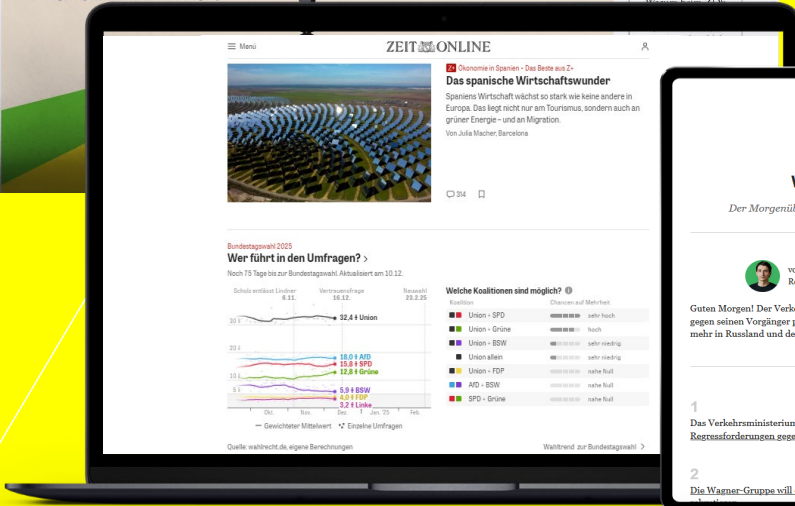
Menü

ZEIT ONLINE

Z+ Ökonomie in Spanien – Das Beste aus Z+

Das spanische Wirtschaftswunder

Spaniens Wirtschaft wächst so stark wie keine andere in Europa. Das liegt nicht nur am Tourismus, sondern auch an grüner Energie – und an Migration.

Von Julia Macher, Barcelona

314

Bundestagswahl 2025

Wer führt in den Umfragen?

Noch 75 Tage bis zur Bundestagswahl. Aktualisiert am 10.12.

Scholz entlässt Lindner 6.11.

Vertrauensfrage 16.12.

Neuwahl 23.2.25

30 %

32,4 % Union

20 %

18,0 % AfD

15,8 % SPD

12,8 % Grüne

10 %

5 %

5,9 % BSW

4,0 % FDP

3,2 % Linke

Okt.

Nov.

Dez.

Jan. '25

Feb.

Gewichteter Mittelwert

Einzelne Umfragen

Welche Koalitionen sind möglich?

| Koalition | Chancen auf Mehrheit |
|---|---|
| Union – SPD | sehr hoch |
| Union – Grüne | hoch |
| Union – BSW | sehr niedrig |
| Union allein | sehr niedrig |
| Union – FDP | nahe Null |
| AfD – BSW | nahe Null |
| SPD – Grüne | nahe Null |

Quelle: wahlrecht.de, eigene Berechnungen

Wahltrend zur Bundestagswahl

Der Morgenü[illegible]

Guten Morgen! Der Verk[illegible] gegen seinen Vorgänger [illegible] mehr in Russland und de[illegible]

1

Das Verkehrsministerium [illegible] Regressforderungen gege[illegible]

2

Die Wagner-Gruppe will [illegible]